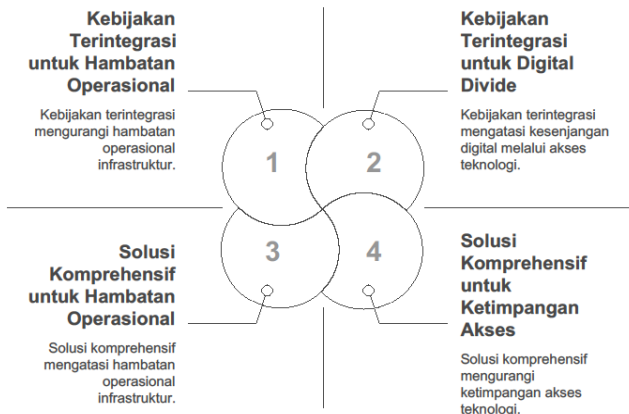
Kebijakan Terintegrasi untuk Hambatan Operasional

Kebijakan terintegrasi mengurangi hambatan operasional infrastruktur.

Kebijakan Terintegrasi untuk Digital Divide

Kebijakan terintegrasi mengatasi kesenjangan digital melalui akses teknologi.

1

2

3

4

Solusi Komprehensif untuk Hambatan Operasional

Solusi komprehensif mengatasi hambatan operasional infrastruktur.

Solusi Komprehensif untuk Ketimpangan Akses

Solusi komprehensif mengurangi ketimpangan akses teknologi.